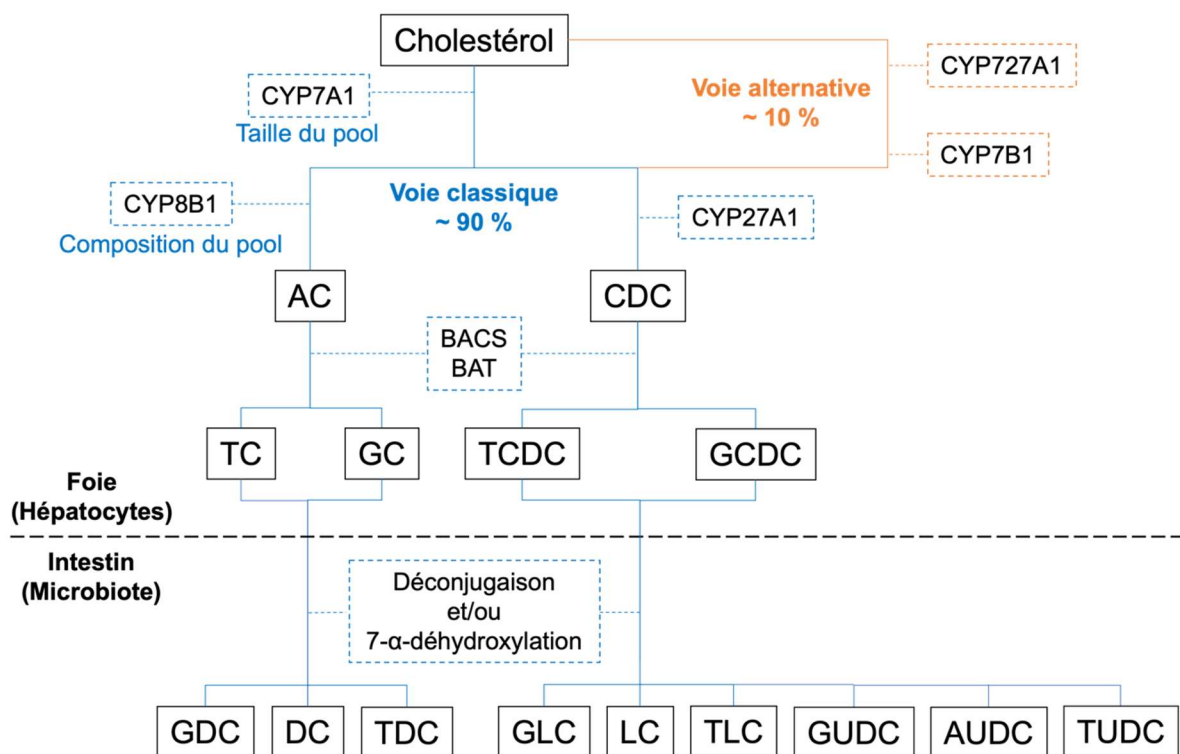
Cholestérol

CYP7A1
Taille du pool

Voie alternative
~ 10 %

CYP727A1

CYP7B1

CYP8B1
Composition du pool

Voie classique
~ 90 %

CYP27A1

AC

CDC

BACS
BAT

TC

GC

TCDC

GCDC

Foie
(Hépatocytes)

Intestin
(Microbiote)

Déconjugaison
et/ou
7-α-déhydroxylation

GDC

DC

TDC

GLC

LC

TLC

GUDC

AUDC

TUDC